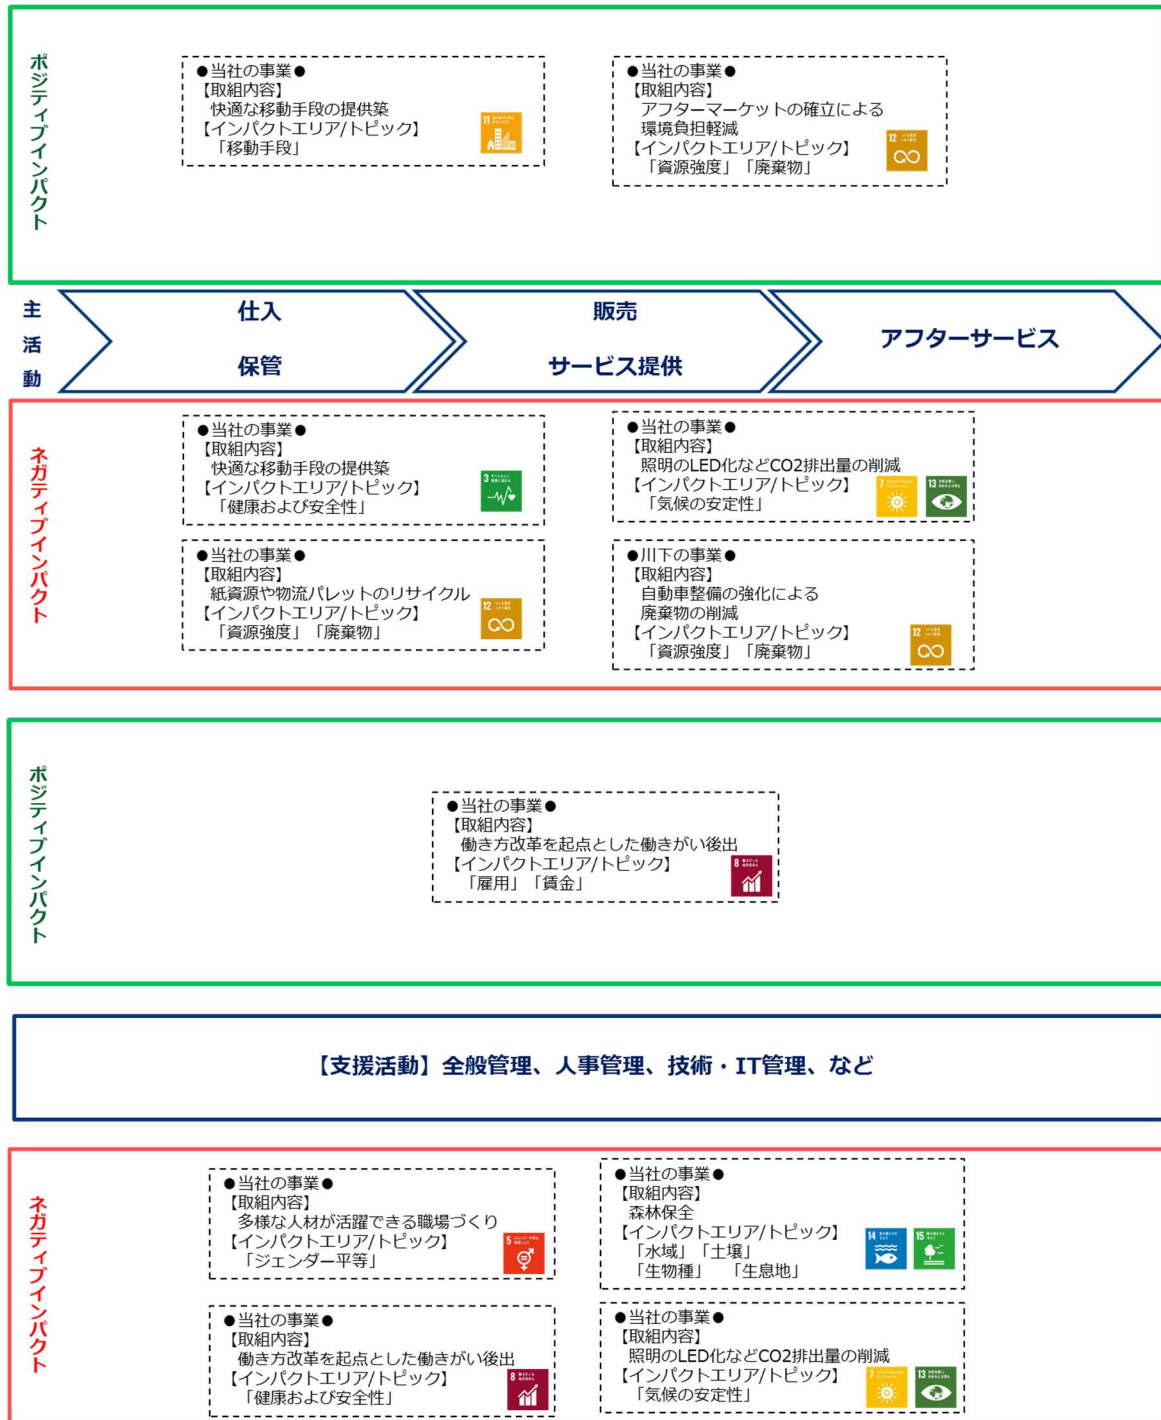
ポジティブインパクト

●当社の事業●
【取組内容】
快適な移動手段の提供策
【インパクトエリア/トピック】
「移動手段」

●当社の事業●
【取組内容】
アフターマーケットの確立による環境負担軽減
【インパクトエリア/トピック】
「資源強度」「廃棄物」

主活動

仕入
保管

販売
サービス提供

アフターサービス

ネガティブインパクト

●当社の事業●
【取組内容】
快適な移動手段の提供策
【インパクトエリア/トピック】
「健康および安全性」

●当社の事業●
【取組内容】
照明のLED化などCO2排出量の削減
【インパクトエリア/トピック】
「気候の安定性」

●当社の事業●
【取組内容】
紙資源や物流パレットのリサイクル
【インパクトエリア/トピック】
「資源強度」「廃棄物」

●川下の事業●
【取組内容】
自動車整備の強化による廃棄物の削減
【インパクトエリア/トピック】
「資源強度」「廃棄物」

ポジティブインパクト

●当社の事業●
【取組内容】
働き方改革を起点とした働きがい後出
【インパクトエリア/トピック】
「雇用」「賃金」

【支援活動】全般管理、人事管理、技術・IT管理、など

ネガティブインパクト

●当社の事業●
【取組内容】
多様な人材が活躍できる職場づくり
【インパクトエリア/トピック】
「ジェンダー平等」

●当社の事業●
【取組内容】
森林保全
【インパクトエリア/トピック】
「水域」「土壌」
「生物種」 「生息地」

●当社の事業●
【取組内容】
働き方改革を起点とした働きがい後出
【インパクトエリア/トピック】
「健康および安全性」

●当社の事業●
【取組内容】
照明のLED化などCO2排出量の削減
【インパクトエリア/トピック】
「気候の安定性」